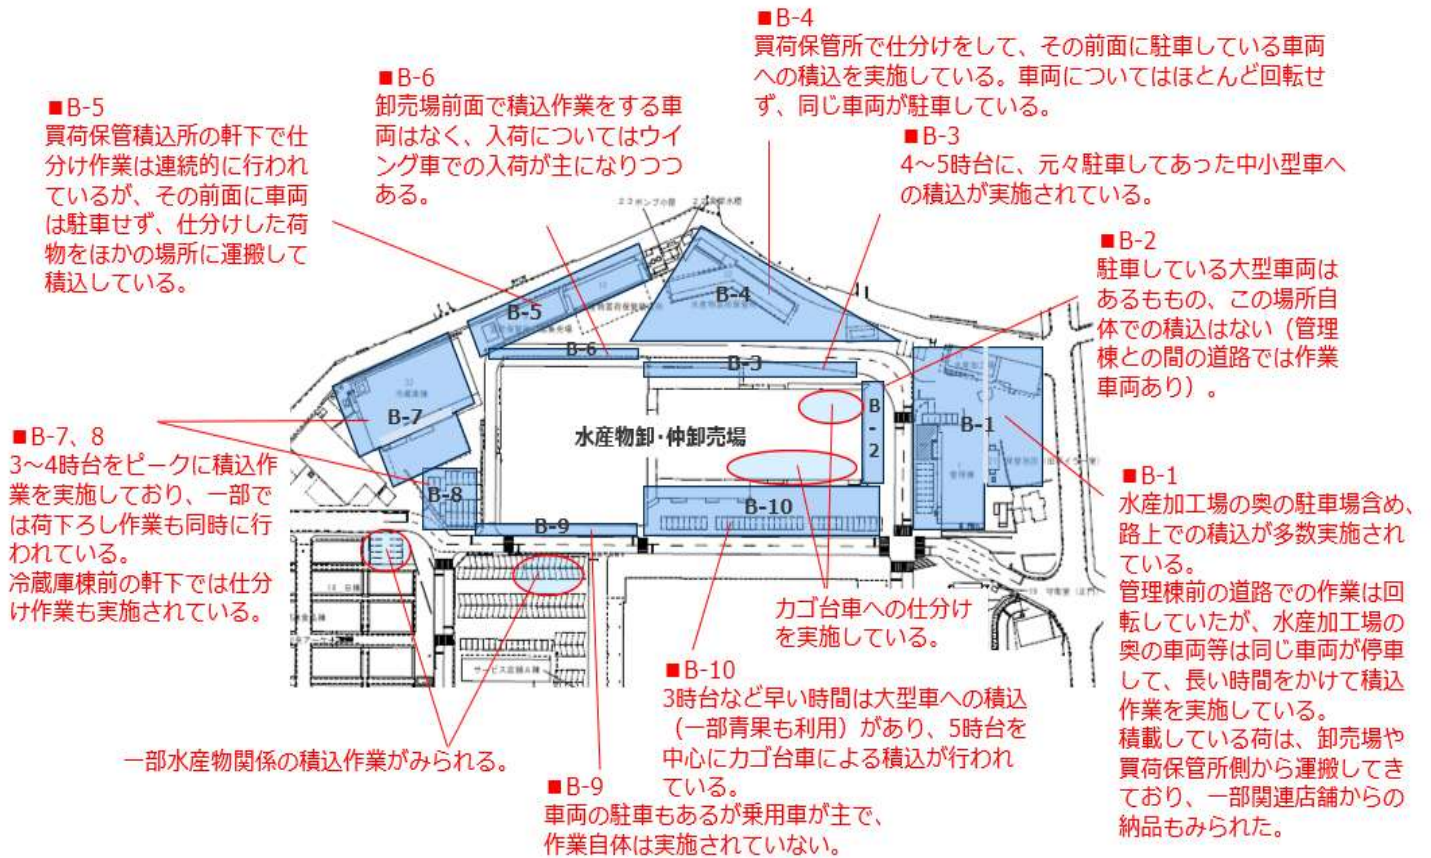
■B-4
買荷保管所で仕分けをして、その前面に駐車している車両への積込を実施している。車両についてはほとんど回転せず、同じ車両が駐車している。

■B-6
卸売場前面で積込作業をする車両はなく、入荷についてはウイング車での入荷が主になりつつある。

■B-5
買荷保管積込所の軒下で仕分け作業は連続的に行われているが、その前面に車両は駐車せず、仕分けした荷物をほかの場所に運搬して積込している。

■B-3
4～5時台に、元々駐車してあった中小型車への積込が実施されている。

■B-2
駐車している大型車両はあるももの、この場所自体での積込はない（管理棟との間の道路では作業車両あり）。

B-5
B-4
B-6
B-3
B-7
B-2
B-1
水産物卸・仲卸売場
B-8
B-10
B-9

■B-7、8
3～4時台をピークに積込作業を実施しており、一部では荷下ろし作業も同時に行われている。
冷蔵庫棟前の軒下では仕分け作業も実施されている。

■B-1
水産加工場の奥の駐車場含め、路上での積込が多数実施されている。
管理棟前の道路での作業は回転していたが、水産加工場の奥の車両等は同じ車両が停車して、長い時間をかけて積込作業を実施している。
積載している荷は、卸売場や買荷保管所側から運搬してきており、一部関連店舗からの納品もみられた。

カゴ台車への仕分けを実施している。

■B-10
3時台など早い時間は大型車への積込（一部青果も利用）があり、5時台を中心にカゴ台車による積込が行われている。

一部水産物関係の積込作業がみられる。

■B-9
車両の駐車もあるが乗用車が主で、作業自体は実施されていない。